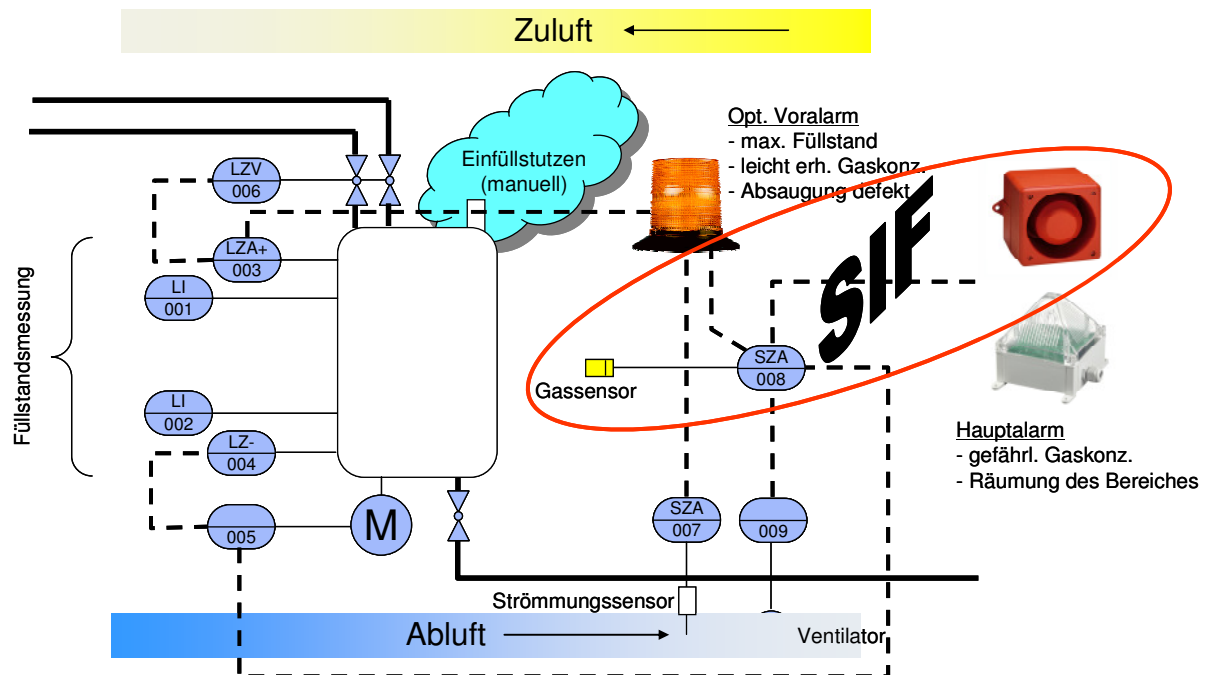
Zuluft

Einfüllstutzen (manuell)

Opt. Voralarm
- max. Füllstand
- leicht erh. Gaskonz.
- Absaugung defekt

SIF

Füllstandsmessung

LZV 006

LZA+ 003

LI 001

LI 002

LZ- 004

005

M

SZA 008

Gassensor

Hauptalarm
- gefährl. Gaskonz.
- Räumung des Bereiches

SZA 007

009

Strömmungssensor

Abluft

Ventilator